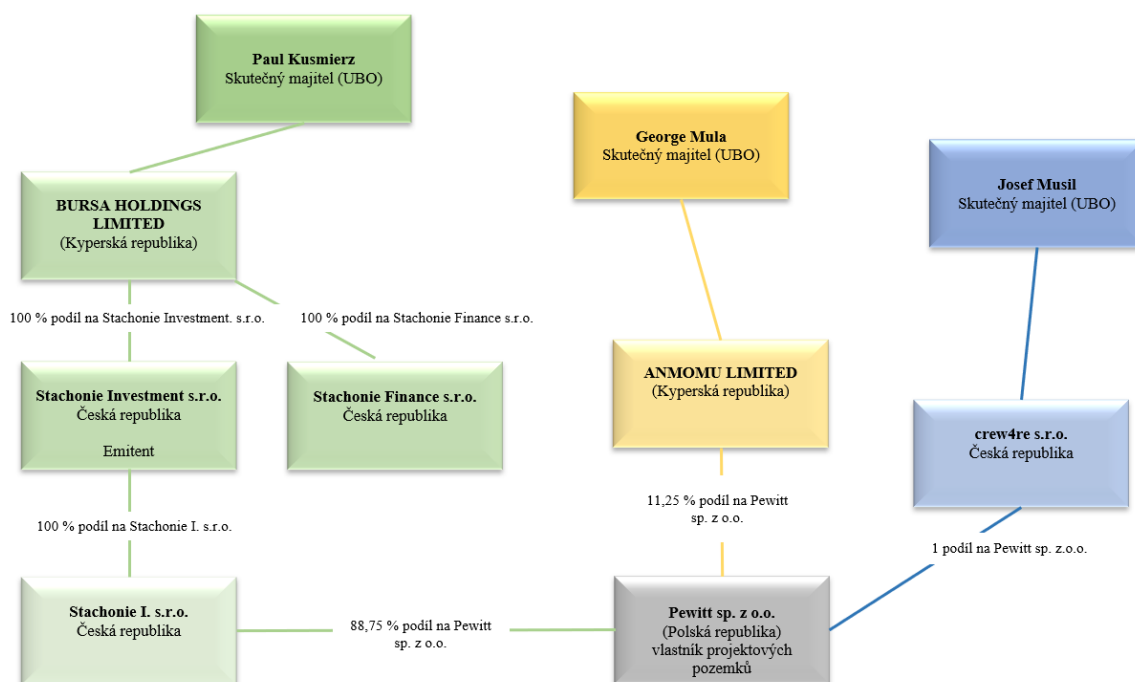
Paul Kusmierz
Skutečný majitel (UBO)

George Mula
Skutečný majitel (UBO)

Josef Musil
Skutečný majitel (UBO)

BURSA HOLDINGS LIMITED
(Kyperská republika)

100 % podíl na Stachonie Investment. s.r.o.

100 % podíl na Stachonie Finance s.r.o.

ANMOMU LIMITED
(Kyperská republika)

Stachonie Investment s.r.o.
Česká republika

Emitent

Stachonie Finance s.r.o.
Česká republika

crew4re s.r.o.
Česká republika

11,25 % podíl na Pewitt sp. z o.o.

100 % podíl na Stachonie I. s.r.o.

1 podíl na Pewitt sp. z.o.o.

Stachonie I. s.r.o.
Česká republika

88,75 % podíl na Pewitt sp. z o.o.

Pewitt sp. z o.o.
(Polská republika)
vlastník projektových pozemků